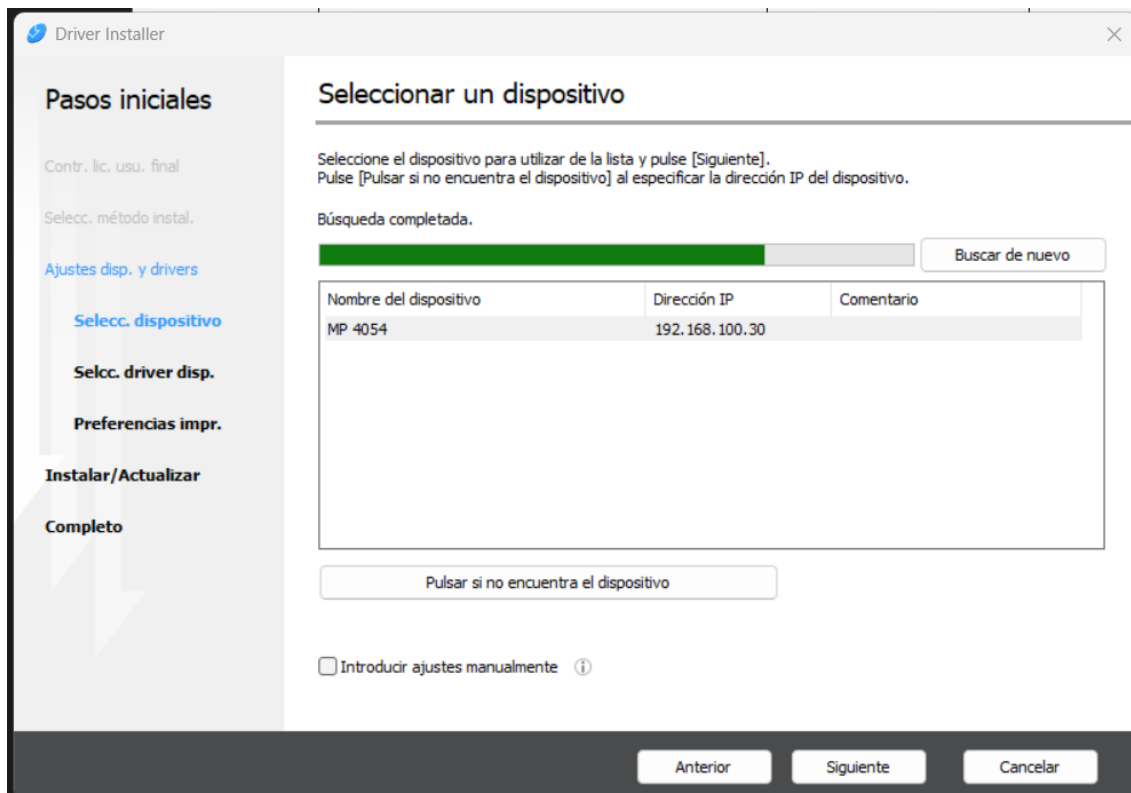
Driver Installer

Pasos iniciales

Contr. lic. usu. final

Selecc. método instal.

Ajustes disp. y drivers

Selecc. dispositivo

Selcc. driver disp.

Preferencias impr.

Instalar/Actualizar

Completo

Seleccionar un dispositivo

Seleccione el dispositivo para utilizar de la lista y pulse [Siguiente].
Pulse [Pulsar si no encuentra el dispositivo] al especificar la dirección IP del dispositivo.

Búsqueda completada.

Buscar de nuevo

| Nombre del dispositivo | Dirección IP | Comentario |
|---|---|---|
| MP 4054 | 192.168.100.30 | |

Pulsar si no encuentra el dispositivo

Introducir ajustes manualmente

Anterior Siguiente Cancelar